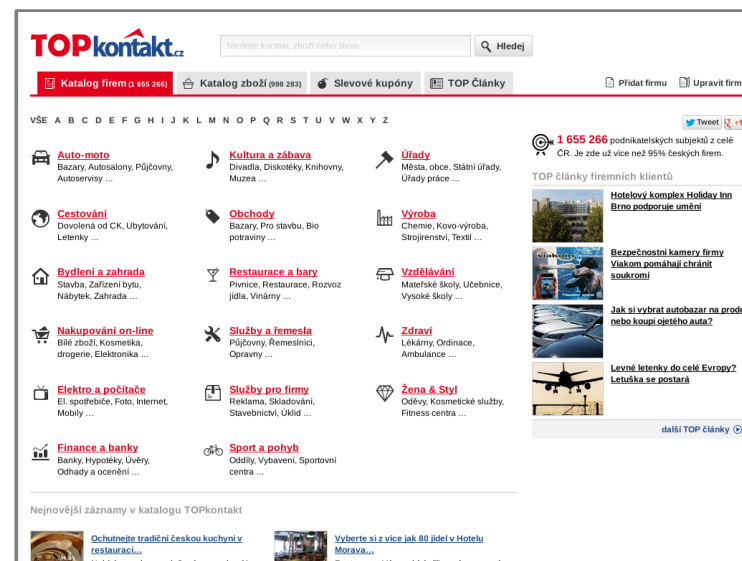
TOPkontakt.cz

hledejte kontakt, zboží nebo slevu

Hledej

Katalog firem (1 655 266)
Katalog zboží (998 283)
Slevové kupóny
TOP Články

Přidat firmu
Upravit firm

VŠE A B C D E F G H I J K L M N O P Q R S T U V W X Y Z

Auto-moto
Bazary, Autosalony, Půjčovny, Autoservisy ...

Kultura a zábava
Divadla, Diskotéky, Knihovny, Muzea ...

Úřady
Města, obce, Státní úřady, Úřady práce ...

Cestování
Dovolená od CK, Ubytování, Letenky ...

Obchody
Bazary, Pro stavbu, Bio potraviny ...

Výroba
Chemie, Kovo-výroba, Strojírenství, Textil ...

Bydlení a zahrada
Stavba, Zařízení bytu, Nábytek, Zahrada ...

Restaurace a bary
Pivnice, Restaurace, Rozvoz jídla, Vinárny ...

Vzdělávání
Mateřské školy, Učebnice, Vysoké školy ...

Nakupování on-line
Bílé zboží, Kosmetika, drogerie, Elektronika ...

Služby a řemesla
Půjčovny, Řemeslníci, Opravny ...

Zdraví
Lékárny, Ordinace, Ambulance ...

Elektro a počítače
El. spotřebiče, Foto, Internet, Mobily ...

Služby pro firmy
Reklama, Skladování, Stavebnictví, Úklid ...

Žena & Styl
Oděvy, Kosmetické služby, Fitness centra ...

Finance a banky
Banky, Hypotéky, Úvěry, Odhady a ocenění ...

Sport a pohyb
Oddíly, Vybavení, Sportovní centra ...

Tweet

1 655 266 podnikatelských subjektů z celé ČR. Je zde už více než 95% českých firem.

TOP články firemních klientů

Hotelový komplex Holiday Inn Brno podporuje umění

Bezpečnostní kamery firmy Viakom pomáhají chránit soukromí

Jak si vybrat autobazar na prod nebo koupi ojetého auta?

Levné letenky do celé Evropy? Letuška se postará

další TOP články

Nejnovější záznamy v katalogu TOPkontakt

Ochutnejte tradiční českou kuchyni v restauraci...

Vyberte si z více jak 80 jídel v Hotelu Morava...